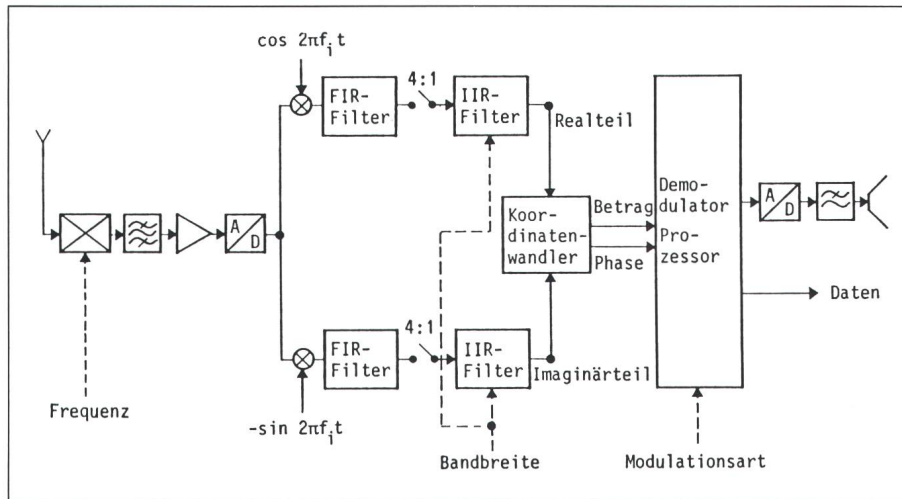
$\cos 2\pi f_i t$

FIR-Filter

4:1

IIR-Filter

Realteil

Koordinatenwandler

Betrag

Phase

Demodulator

Prozessor

A/D

Daten

FIR-Filter

4:1

IIR-Filter

Imaginärteil

Frequenz

$-\sin 2\pi f_i t$

Bandbreite

Modulationsart